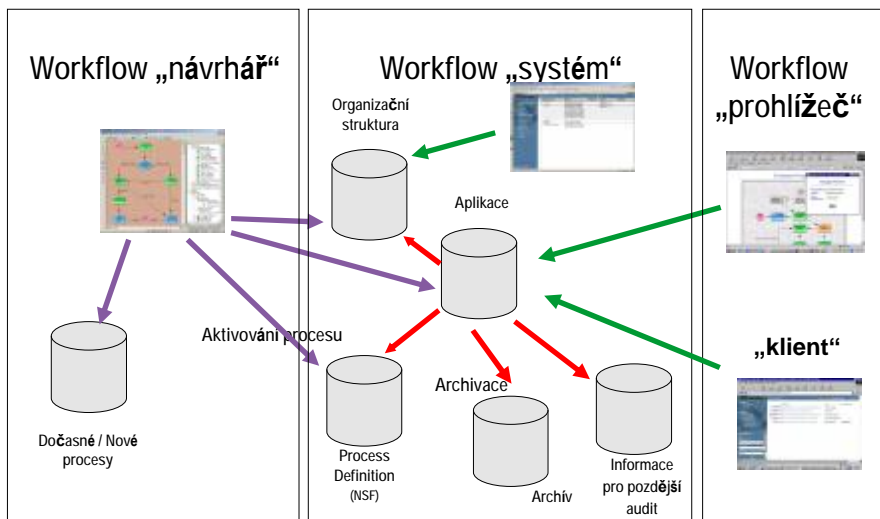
Workflow „návrhář“

Dočasné / Nové procesy

Workflow „systém“

Organizační struktura

Aplikace

Aktivování procesu

Archivace

Process Definition (NSF)

Archív

Informace pro pozdější audit

Workflow „prohlížeč“

„klient“